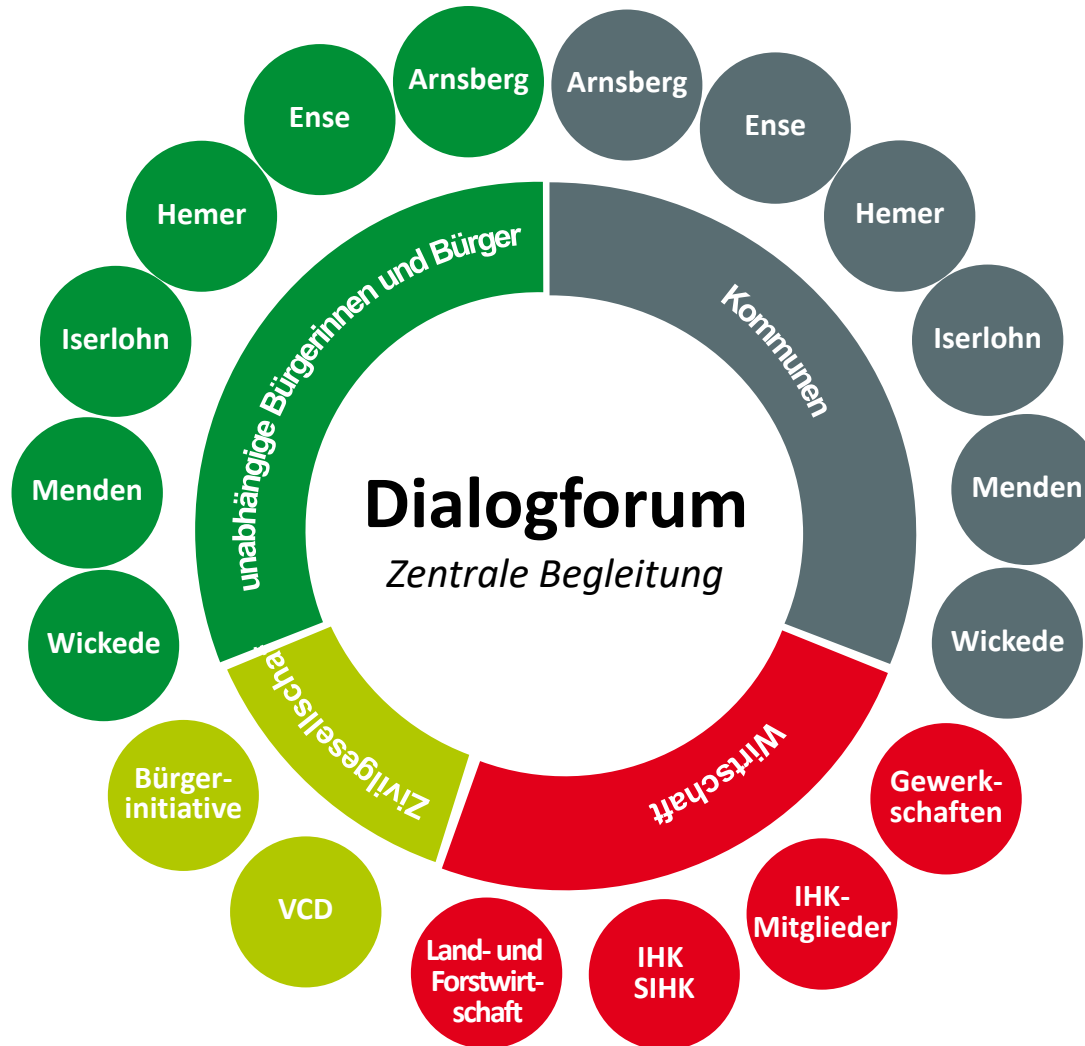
Dialogforum
Zentrale Begleitung

unabhängige Bürgerinnen und Bürger

Kommunen

Wirtschaft

Zivilgesellschaft

Arnsberg

Ense

Hemer

Iserlohn

Menden

Wickede

Arnsberg

Ense

Hemer

Iserlohn

Menden

Wickede

Gewerkschaften

IHK-Mitglieder

IHK SIHK

Land- und Forstwirtschaft

VCD

Bürgerinitiative